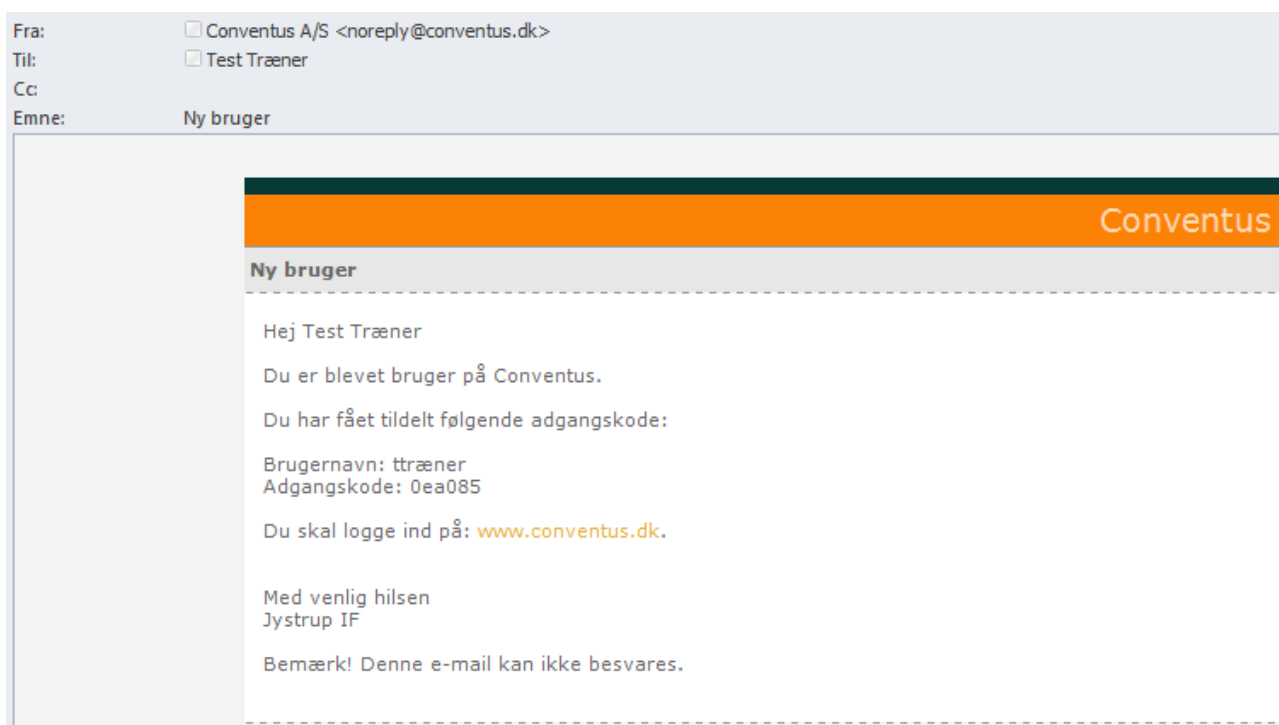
Fra: Conventus A/S <noreply@conventus.dk>
Til: Test Træner
Cc:
Emne: Ny bruger

Conventus

Ny bruger

Hej Test Træner

Du er blevet bruger på Conventus.

Du har fået tildelt følgende adgangskode:

Brugernavn: ttræner
Adgangskode: 0ea085

Du skal logge ind på: www.conventus.dk.

Med venlig hilsen
Jystrup IF

Bemærk! Denne e-mail kan ikke besvares.